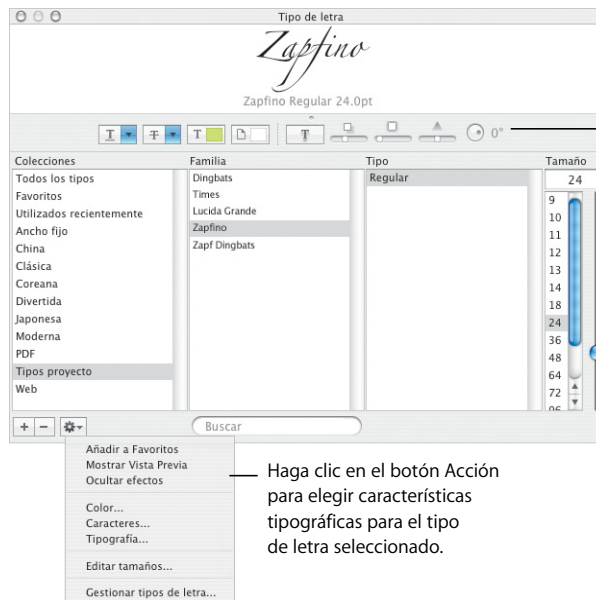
Tipo de letra

Zapfino

Zapfino Regular 24.0pt

0°

| Colecciones | Familia | Tipo | Tamaño |
|---|---|---|---|
| Todos los tipos | Dingbats | Regular | 24 |
| Favoritos | Times | | 9 |
| Utilizados recientemente | Lucida Grande | | 10 |
| Ancho fijo | Zapfino | | 11 |
| China | Zapf Dingbats | | 12 |
| Clásica | | | 13 |
| Coreana | | | 14 |
| Divertida | | | 18 |
| Japonesa | | | 24 |
| Moderna | | | 36 |
| PDF | | | 48 |
| Tipos proyecto | | | 64 |
| Web | | | 72 |

+ −

Buscar

Añadir a Favoritos
Mostrar Vista Previa
Ocultar efectos
Color...
Caracteres...
Tipografía...
Editar tamaños...
Gestionar tipos de letra...

Haga clic en el botón Acción para elegir características tipográficas para el tipo de letra seleccionado.